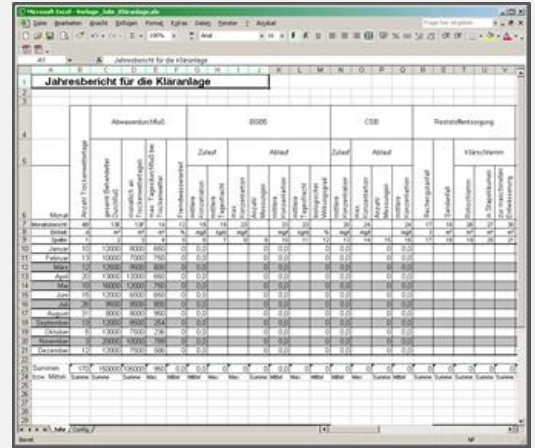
Microsoft Excel - Vorlage_Jahr_Kläranlage.xls

Datei Bearbeiten Ansicht Einfügen Format Extras Daten Fenster ? Acrobat

Frage hier eingeben

100% Arial 10

A1 Jahresbericht für die Kläranlage

Jahresbericht für die Kläranlage

| Monat | Anzahl Trockenwettertage | Abwasserdurchfluß | | | | BSB5 | | | | | | | CSB | | | | Reststoffentsorgung | | | | |
|---|---|---|---|---|---|---|---|---|---|---|---|---|---|---|---|---|---|---|---|---|---|
| | | gesamt Behandelter Durchfluß | Trockenwetter Durchfluß | max. Tagesdurchfluß bei Trockenwetter | Fremdwasseranteil | Zulauf | | Ablauf | | | | | Zulauf | Ablauf | | | Rechengutanfall | Sandanfall | Klärschlamm | | |
| Januar | 10 | 12000 | 8000 | 650 | 0 | 0,0 | | | | 0 | 0,0 | | 0 | 0,0 | | | | | | | |
| Februar | 11 | 10000 | 7000 | 750 | 0 | 0,0 | | | | 0 | 0,0 | | 0 | 0,0 | | | | | | | |
| März | 12 | 13000 | 9500 | 800 | 0 | 0,0 | | | | 0 | 0,0 | | 0 | 0,0 | | | | | | | |
| April | 20 | 13000 | 12000 | 850 | 0 | 0,0 | | | | 0 | 0,0 | | 0 | 0,0 | | | | | | | |
| Mai | 10 | 16000 | 12000 | 750 | 0 | 0,0 | | | | 0 | 0,0 | | 0 | 0,0 | | | | | | | |
| Juni | 15 | 12000 | 6500 | 650 | 0 | 0,0 | | | | 0 | 0,0 | | 0 | 0,0 | | | | | | | |
| Juli | 21 | 9500 | 8000 | 800 | 0 | 0,0 | | | | 0 | 0,0 | | 0 | 0,0 | | | | | | | |
| August | 31 | 8000 | 8000 | 950 | 0 | 0,0 | | | | 0 | 0,0 | | 0 | 0,0 | | | | | | | |
| September | 17 | 13000 | 9500 | 950 | 0 | 0,0 | | | | 0 | 0,0 | | 0 | 0,0 | | | | | | | |
| Oktober | 5 | 13000 | 7500 | 750 | 0 | 0,0 | | | | 0 | 0,0 | | 0 | 0,0 | | | | | | | |
| November | 6 | 20000 | 10000 | 780 | 0 | 0,0 | | | | 0 | 0,0 | | 0 | 0,0 | | | | | | | |
| Dezember | 12 | 12000 | 7500 | 500 | 0 | 0,0 | | | | 0 | 0,0 | | 0 | 0,0 | | | | | | | |
| Summen bzw. Mittel | 170 | 160000 | 105000 | 950 | 0,0 | 0,0 | | | | 0 | 0,0 | | 0 | 0,0 | | | | | | | |

Jahr Config

Bereit